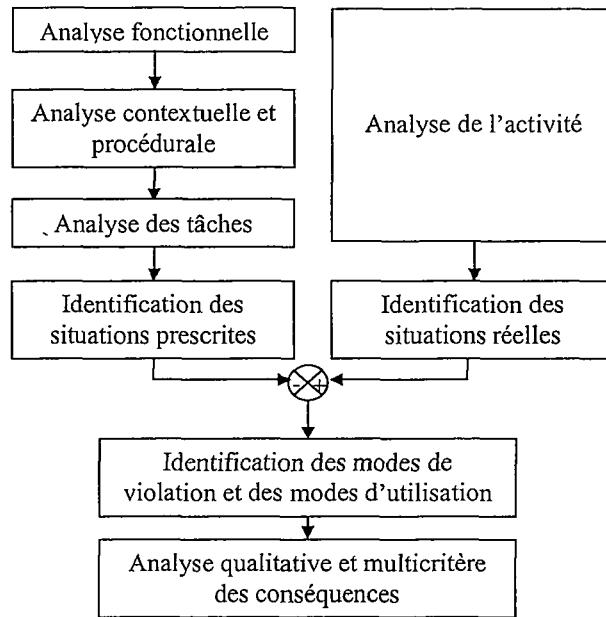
Analyse fonctionnelle

Analyse contextuelle et procédurale

Analyse des tâches

Analyse de l'activité

Identification des situations prescrites

Identification des situations réelles

-

+

Identification des modes de violation et des modes d'utilisation

Analyse qualitative et multicritère des conséquences